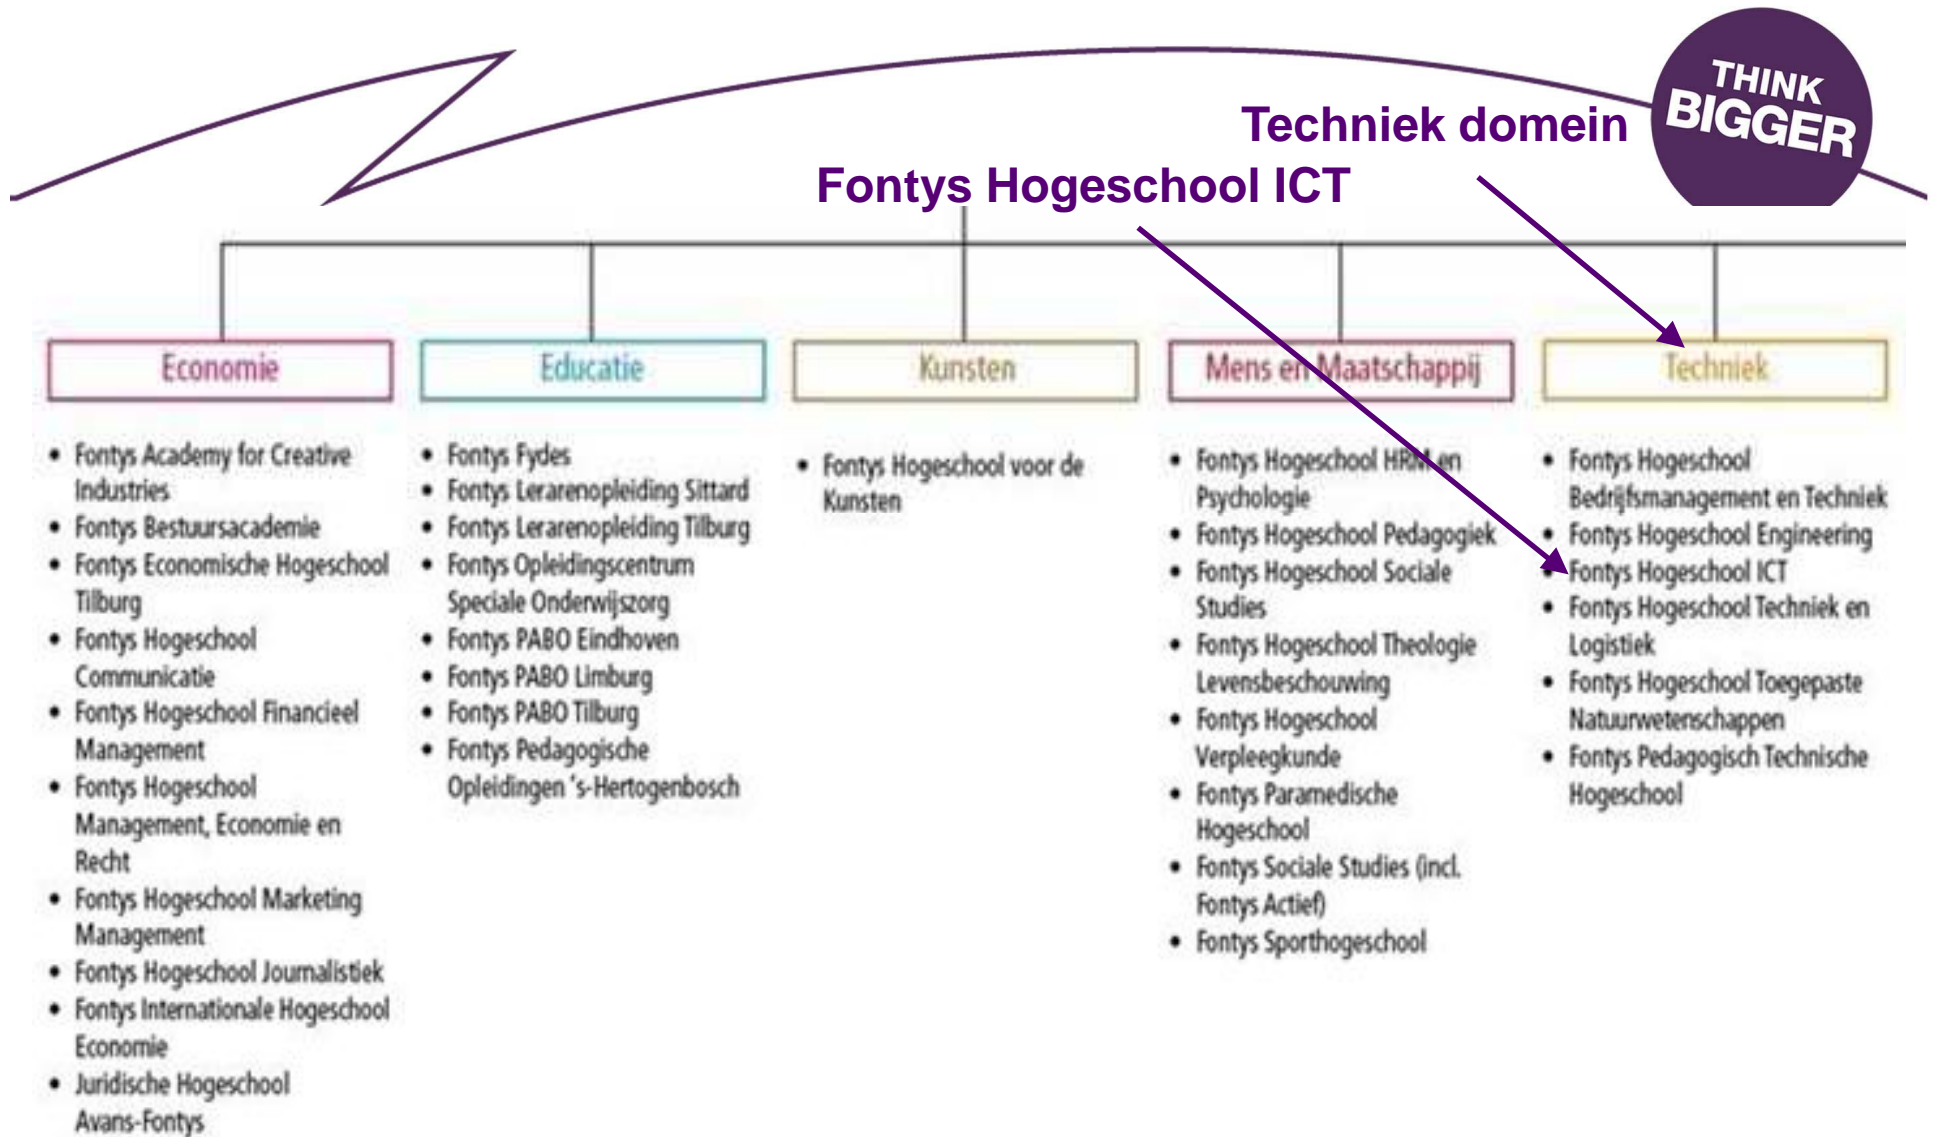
THINK BIGGER

Techniek domein

Fontys Hogeschool ICT

Economie

- Fontys Academy for Creative Industries
- Fontys Bestuursacademie
- Fontys Economische Hogeschool Tilburg
- Fontys Hogeschool Communicatie
- Fontys Hogeschool Financieel Management
- Fontys Hogeschool Management, Economie en Recht
- Fontys Hogeschool Marketing Management
- Fontys Hogeschool Journalistiek
- Fontys Internationale Hogeschool Economie
- Juridische Hogeschool Avans-Fontys

Educatie

- Fontys Fydes
- Fontys Lerarenopleiding Sittard
- Fontys Lerarenopleiding Tilburg
- Fontys Opleidingscentrum Speciale Onderwijszorg
- Fontys PABO Eindhoven
- Fontys PABO Limburg
- Fontys PABO Tilburg
- Fontys Pedagogische Opleidingen 's-Hertogenbosch

Kunsten

- Fontys Hogeschool voor de Kunsten

Mens en Maatschappij

- Fontys Hogeschool HRM en Psychologie
- Fontys Hogeschool Pedagogiek
- Fontys Hogeschool Sociale Studies
- Fontys Hogeschool Theologie Levensbeschouwing
- Fontys Hogeschool Verpleegkunde
- Fontys Paramedische Hogeschool
- Fontys Sociale Studies (incl. Fontys Actief)
- Fontys Sporthogeschool

Techniek

- Fontys Hogeschool Bedrijfsmanagement en Techniek
- Fontys Hogeschool Engineering
- Fontys Hogeschool ICT
- Fontys Hogeschool Techniek en Logistiek
- Fontys Hogeschool Toegepaste Natuurwetenschappen
- Fontys Pedagogisch Technische Hogeschool